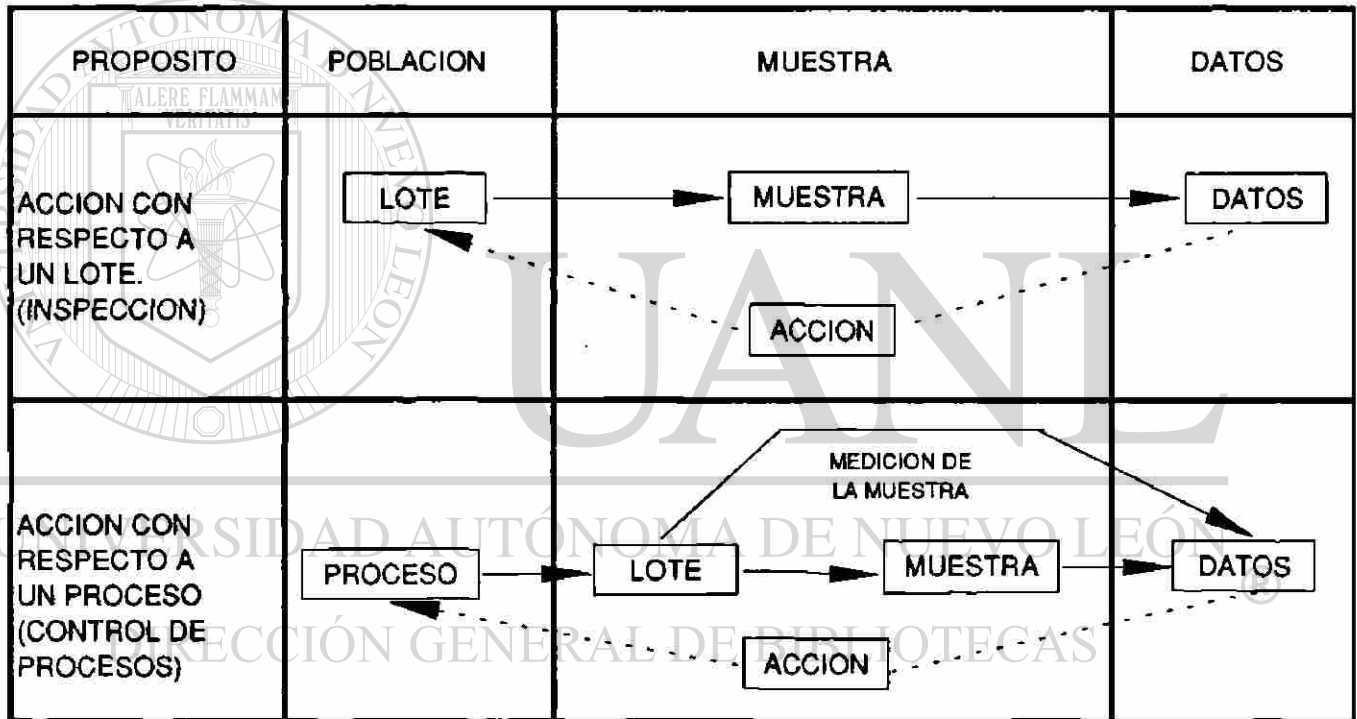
| PROPOSITO | POBLACION | MUESTRA | DATOS |
|---|---|---|---|
| ACCION CON RESPECTO A UN LOTE. (INSPECCION) | LOTE | MUESTRA ACCION | DATOS |
| ACCION CON RESPECTO A UN PROCESO (CONTROL DE PROCESOS) | PROCESO | MEDICION DE LA MUESTRA LOTE MUESTRA ACCION | DATOS |

ALERE FLAMMAM VERITATIS

UANL

UNIVERSIDAD AUTÓNOMA DE NUEVO LEÓN ®

DIRECCIÓN GENERAL DE BIBLIOTECAS